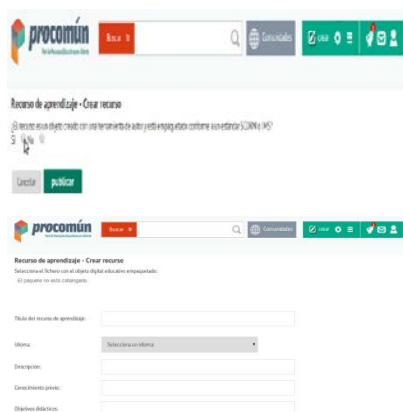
procomún

Buscar

Comunidades

Crear

Recurso de aprendizaje - Crear recurso

¿El recurso es un objeto creado con una herramienta de autor y está empaquetado conforme a un estándar SCORM o IMS?

Sí No

Cancelar publicar

procomún

Buscar

Comunidades

Crear

Recurso de aprendizaje - Crear recurso

Selecciona el fichero con el objeto digital educativo empaquetado:

El paquete no está catalogado.

Título del recurso de aprendizaje:

Idioma:

Selecciona un idioma

Descripción:

Conocimiento previo:

Objetivos didácticos: